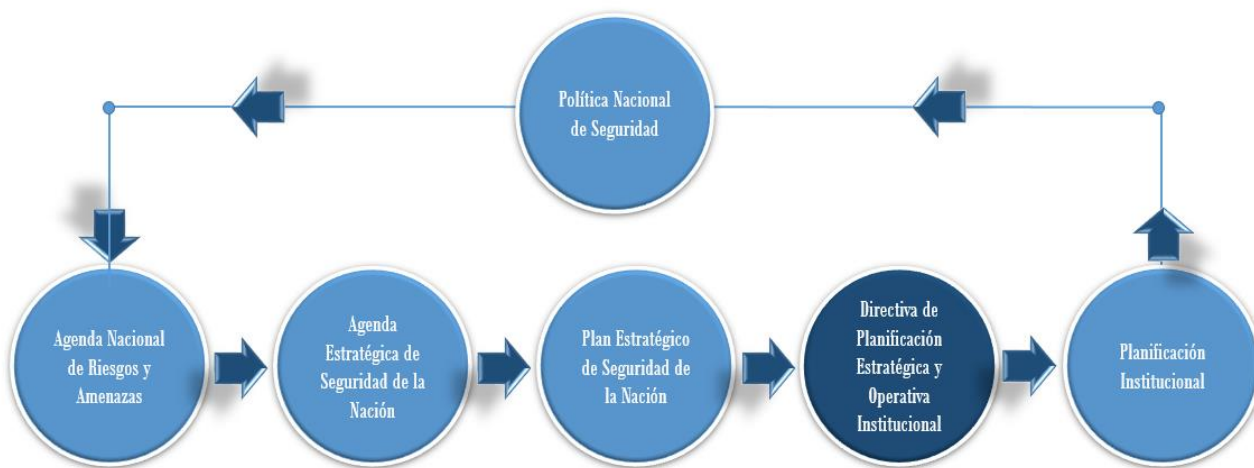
Política Nacional de Seguridad

Agenda Nacional de Riesgos y Amenazas

Agenda Estratégica de Seguridad de la Nación

Plan Estratégico de Seguridad de la Nación

Directiva de Planificación Estratégica y Operativa Institucional

Planificación Institucional